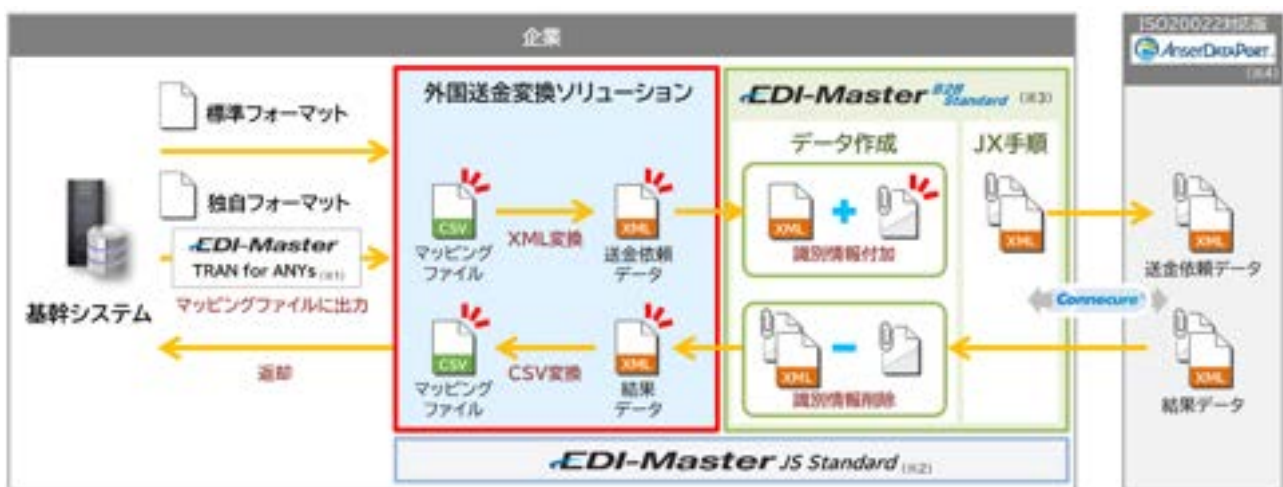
企業

ISO20022対応版
AnserDataPort
(※4)

標準フォーマット

独自フォーマット

EDI-Master
TRAN for ANYs (※1)

マッピングファイルに出力

基幹システム

返却

外国送金変換ソリューション

CSV
マッピングファイル

XML変換

XML
送金依頼データ

CSV
マッピングファイル

CSV変換

XML
結果データ

EDI-Master B2B Standard (※3)

データ作成

XML
+
識別情報付加

JX手順

XML

XML
−
識別情報削除

XML
送金依頼データ

Connecure

XML
結果データ

EDI-Master JS Standard (※2)